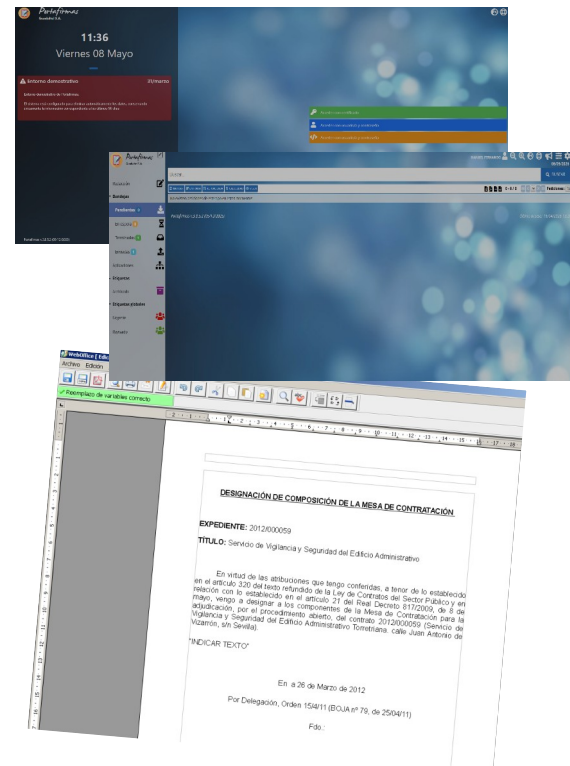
Portafirmas

11:36
Viernes 08 Mayo

Entorno demostrativo

Portafirmas

Buscar

Pendientes
En curso
Terminadas
Rechazadas
Etiquetas
Etiquetas globales
Urgente
Personales

WebOffice
Archivo Edición

Reemplazo de variables correcto

DESIGNACIÓN DE COMPOSICIÓN DE LA MESA DE CONTRATACIÓN

EXPEDIENTE: 2012/000059

TÍTULO: Servicio de Vigilancia y Seguridad del Edificio Administrativo

En virtud de las atribuciones que tengo conferidas, a tenor de lo establecido en el artículo 320 del texto refundido de la Ley de Contratos del Sector Público y en relación con lo establecido en el artículo 21 del Real Decreto 817/2009, de 8 de mayo, vengo a designar a los componentes de la Mesa de Contratación para la adjudicación, por el procedimiento abierto, del contrato 2012/000059 (Servicio de Vigilancia y Seguridad del Edificio Administrativo Torretriana, calle Juan Antonio de Vizarrón, s/n Sevilla).

"INDICAR TEXTO"

En a 26 de Marzo de 2012

Por Delegación, Orden 15/4/11 (BOJA nº 79, de 25/04/11)

Fdo.: